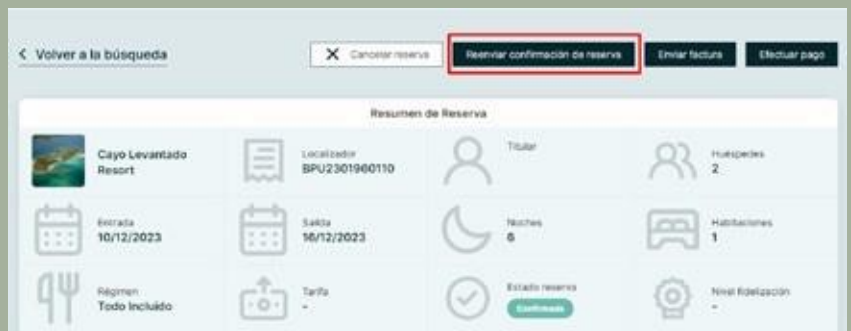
< Volver a la búsqueda

X Cancelar reserva

Reenviar confirmación de reserva

Enviar factura

Efectuar pago

Resumen de Reserva

Cayo Levantado Resort

Localizador
BPU2301960110

Titular

Huéspedes
2

Entrada
10/12/2023

Salida
16/12/2023

Noches
6

Habitaciones
1

Régimen
Todo Incluido

Tarifa
-

Estado reserva
Confirmada

Nivel fidelización
-